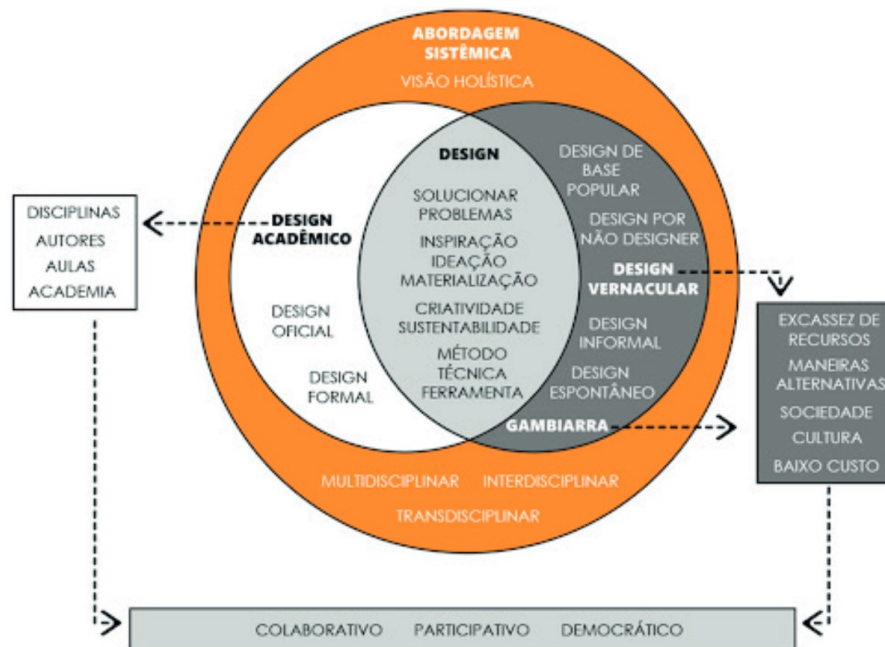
ABORDAGEM SISTÊMICA

VISÃO HOLÍSTICA

DISCIPLINAS
AUTORES
AULAS
ACADEMIA

DESIGN ACADÊMICO

DESIGN OFICIAL

DESIGN FORMAL

DESIGN

SOLUCIONAR PROBLEMAS

INSPIRAÇÃO
IDEAÇÃO
MATERIALIZAÇÃO

CRIATIVIDADE
SUSTENTABILIDADE

MÉTODO
TÉCNICA
FERRAMENTA

DESIGN DE BASE POPULAR

DESIGN POR NÃO DESIGNER

DESIGN VERNACULAR

DESIGN INFORMAL

DESIGN ESPONTÂNEO

GAMBIARRA

EXCASSEZ DE RECURSOS
MANEIRAS ALTERNATIVAS
SOCIEDADE
CULTURA
BAIXO CUSTO

MULTIDISCIPLINAR
INTERDISCIPLINAR
TRANSDISCIPLINAR

COLABORATIVO PARTICIPATIVO DEMOCRÁTICO